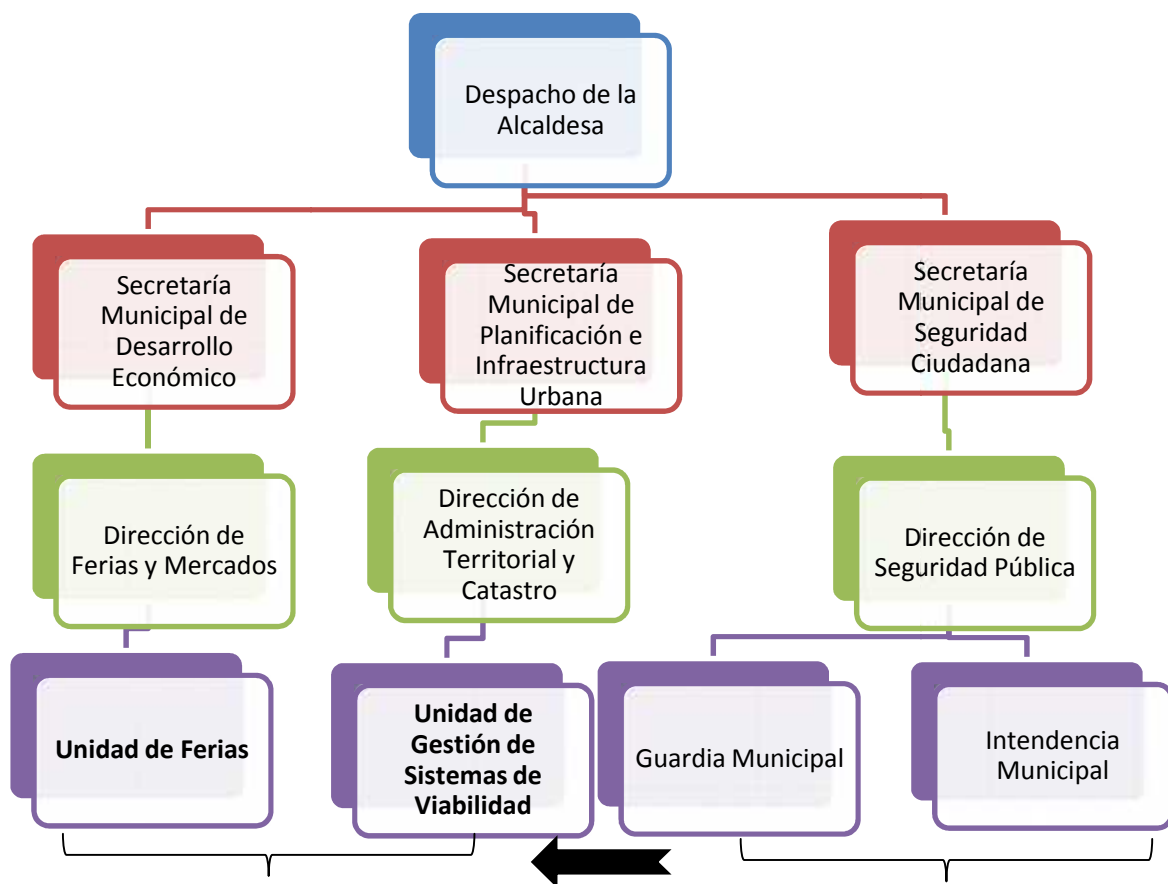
Despacho de la Alcaldesa

Secretaría Municipal de Desarrollo Económico

Secretaría Municipal de Planificación e Infraestructura Urbana

Secretaría Municipal de Seguridad Ciudadana

Dirección de Ferias y Mercados

Dirección de Administración Territorial y Catastro

Dirección de Seguridad Pública

Unidad de Ferias

Unidad de Gestión de Sistemas de Viabilidad

Guardia Municipal

Intendencia Municipal